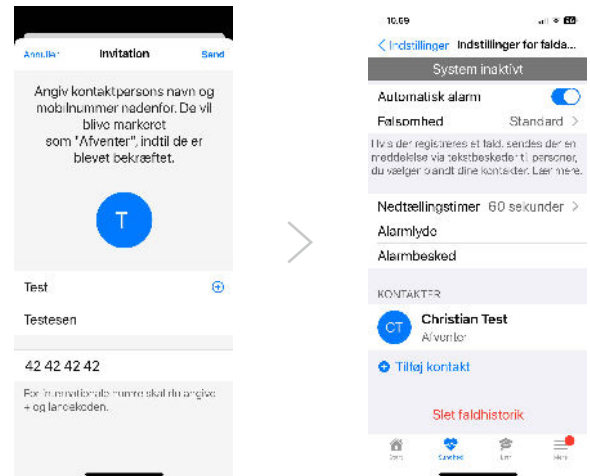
Annuller Invitation Send

Angiv kontaktpersons navn og mobilnummer nedenfor. De vil blive markeret som "Afventer", indtil de er blevet bekræftet.

T

Test

Testesen

42 42 42 42

For internationale numre skal du angive + og landekoden.

10.09

< Indstillinger Indstillinger for falda...

System inaktivt

Automatisk alarm

Følsomhed Standard >

Hvis der registreres et fald, sendes der en meddelelse via tekstbesked til personer, du vælger blandt dine kontakter. Lær mere.

Nedtællingstimer 60 sekunder >

Alarmlyde

Alarmbesked

KONTAKTER

CT Christian Test
Afventer

+ Tilføj kontakt

Slet faldhistorik

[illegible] Sundhed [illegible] Mere